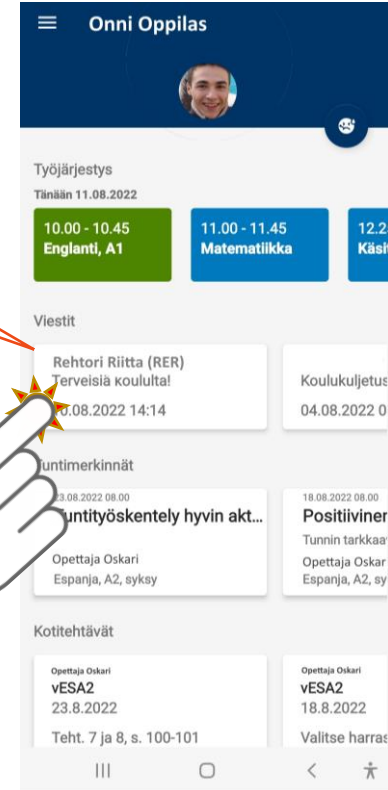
Onni Oppilas

Työjärjestys

Tänään 11.08.2022

10.00 - 10.45
Englanti, A1

11.00 - 11.45
Matematiikka

12.2
Käsi

Viestit

Rehtori Riitta (RER)
Terveisiä koululta!
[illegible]0.08.2022 14:14

Koulukuljetus
04.08.2022 0

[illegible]untimerkinnät

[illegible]3.08.2022 08.00
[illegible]untityöskentely hyvin akt...
Opettaja Oskari
Espanja, A2, syksy

18.08.2022 08.00
Positiivinen
Tunnin tarkkaa
Opettaja Oskar
Espanja, A2, sy

Kotitehtävät

Opettaja Oskari
vESA2
23.8.2022
Teht. 7 ja 8, s. 100-101

Opettaja Oskari
vESA2
18.8.2022
Valitse harras